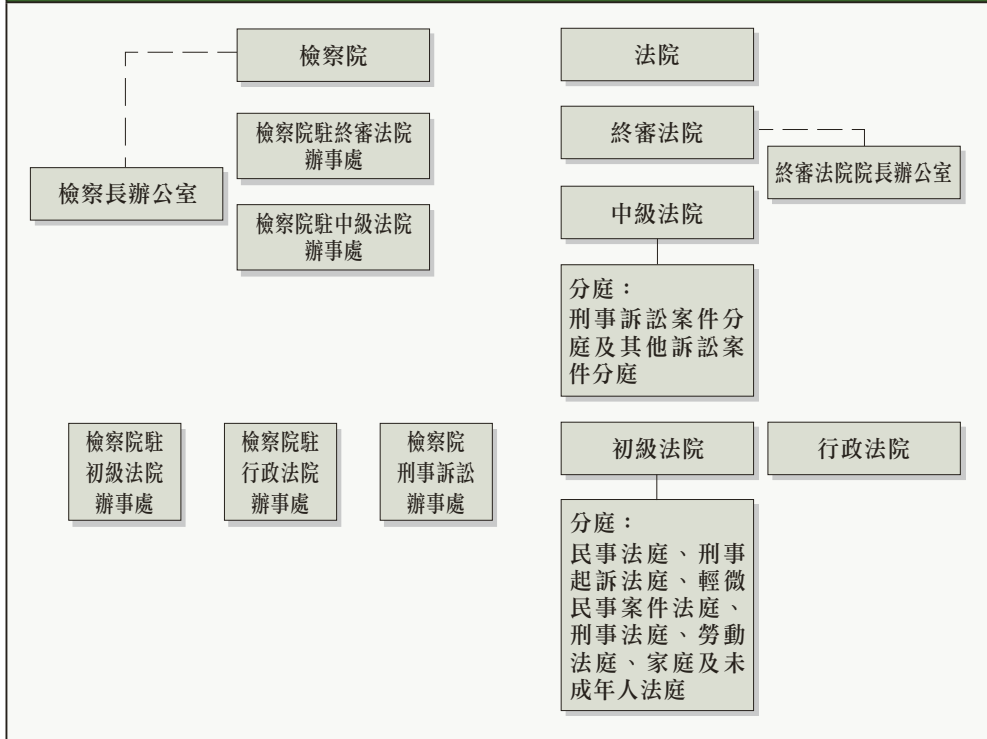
檢察院

檢察院駐終審法院辦事處

檢察長辦公室

檢察院駐中級法院辦事處

法院

終審法院

終審法院院長辦公室

中級法院

分庭：
刑事訴訟案件分庭及其他訴訟案件分庭

檢察院駐初級法院辦事處

檢察院駐行政法院辦事處

檢察院刑事訴訟辦事處

初級法院

行政法院

分庭：
民事法庭、刑事起訴法庭、輕微民事案件法庭、刑事法庭、勞動法庭、家庭及未成年人法庭